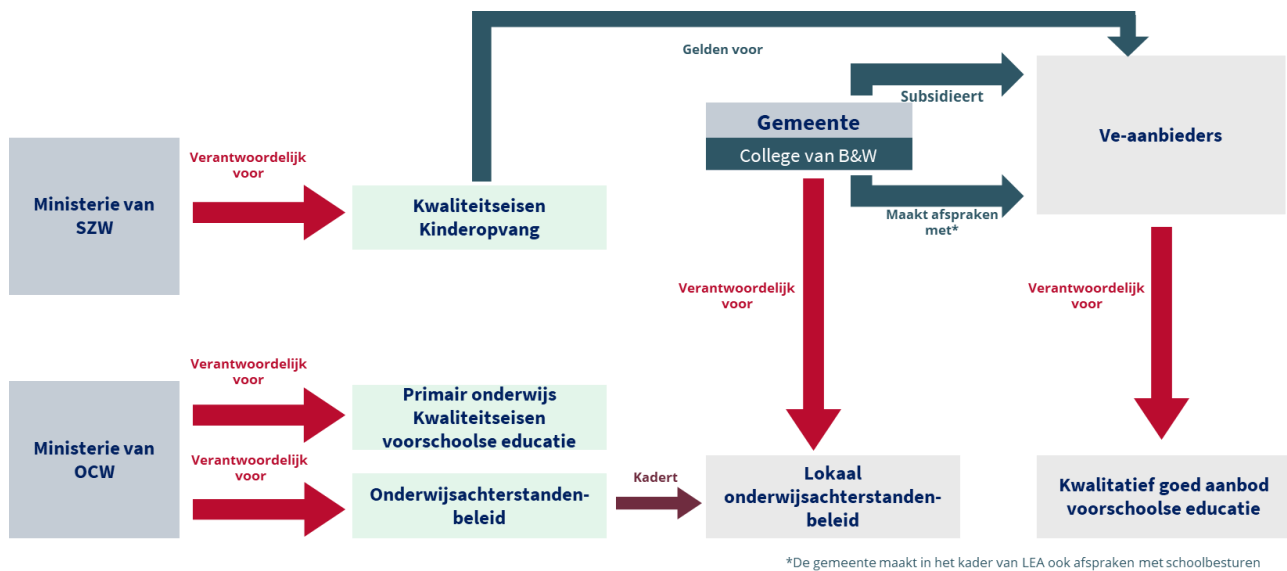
Gelden voor

Subsidieert

Gemeente

College van B&W

Ve-aanbieders

Maakt afspraken met*

Ministerie van SZW

Verantwoordelijk voor

Kwaliteitseisen Kinderopvang

Verantwoordelijk voor

Verantwoordelijk voor

Ministerie van OCW

Verantwoordelijk voor

Primair onderwijs Kwaliteitseisen voorschoolse educatie

Verantwoordelijk voor

Onderwijsachterstandenbeleid

Kadert

Lokaal onderwijsachterstandenbeleid

Kwalitatief goed aanbod voorschoolse educatie

*De gemeente maakt in het kader van LEA ook afspraken met schoolbesturen